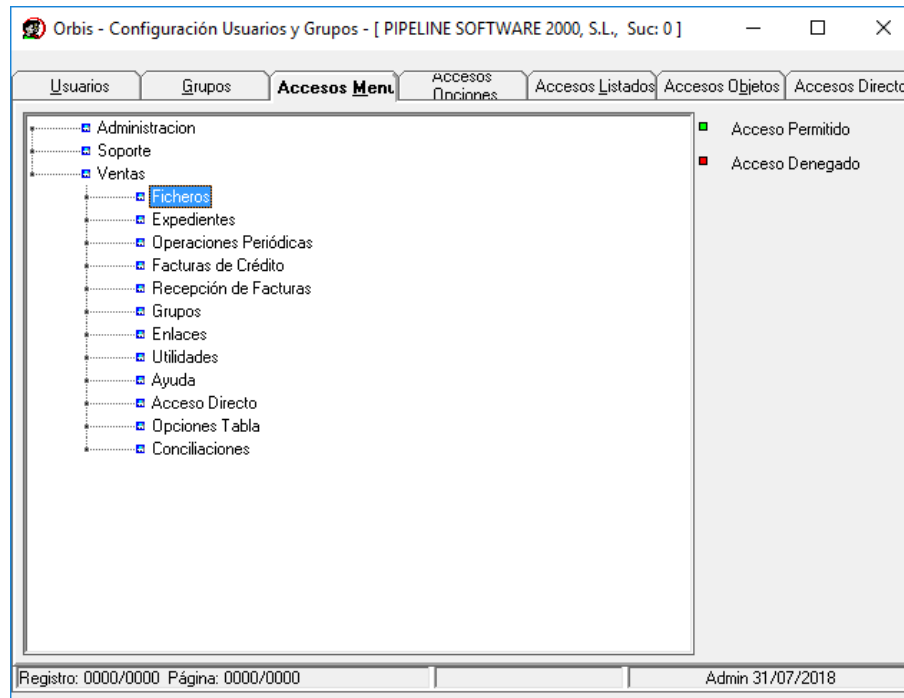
Orbis - Configuración Usuarios y Grupos - [ PIPELINE SOFTWARE 2000, S.L., Suc: 0 ]

Usuarios | Grupos | Accesos Menu | Accesos Opciones | Accesos Listados | Accesos Objetos | Accesos Directo

Administracion
Soporte
Ventas
Ficheros
Expedientes
Operaciones Periódicas
Facturas de Crédito
Recepción de Facturas
Grupos
Enlaces
Utilidades
Ayuda
Acceso Directo
Opciones Tabla
Conciliaciones

Acceso Permitido

Acceso Denegado

Registro: 0000/0000 Página: 0000/0000

Admin 31/07/2018